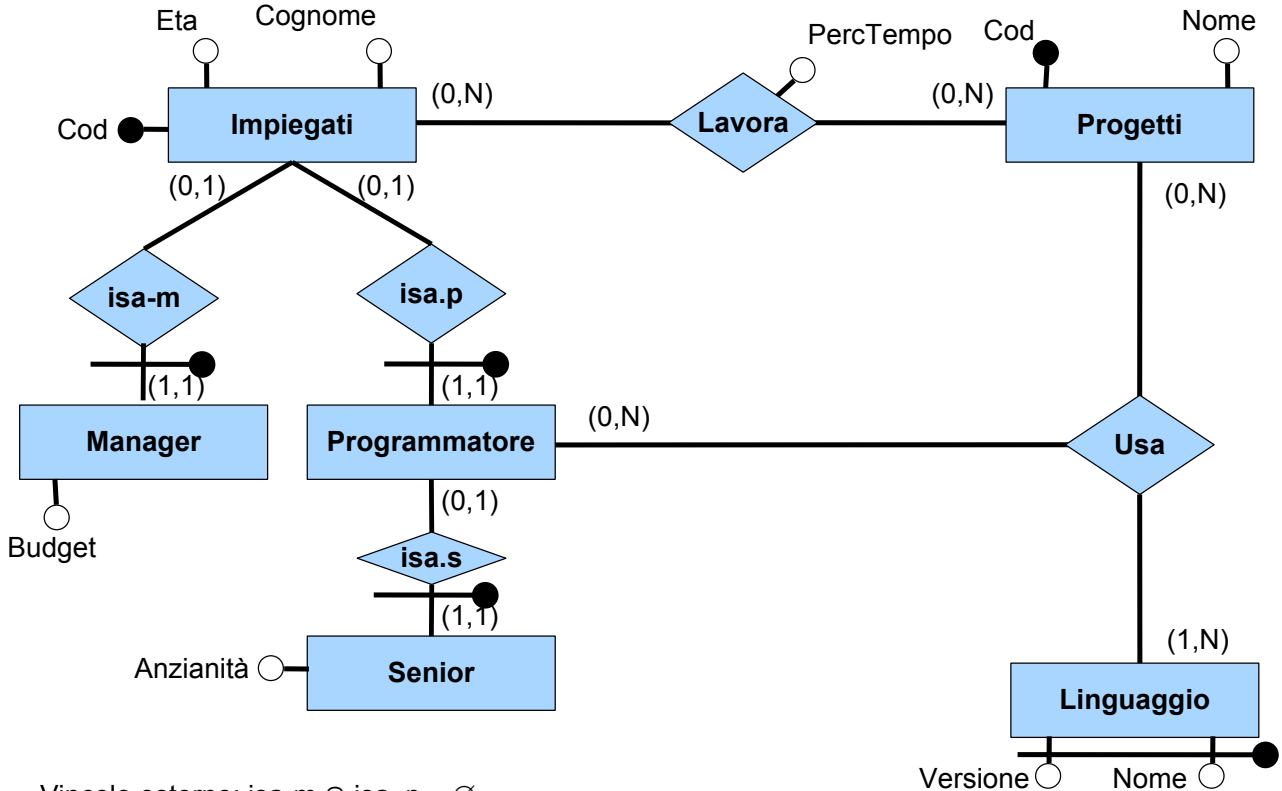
Eta
Cognome
Cod
Impiegati
(0,N)
Lavora
PercTempo
Cod
Nome
(0,N)
Progetti
(0,1)
(0,1)
(0,N)
isa-m
isa.p
(1,1)
(1,1)
Manager
Programmatore
(0,N)
Usa
Budget
(0,1)
isa.s
(1,1)
Anzianità
Senior
(1,N)
Linguaggio
Versione
Nome
Vincolo esterno: isa-m $\cap$ isa-p = $\emptyset$